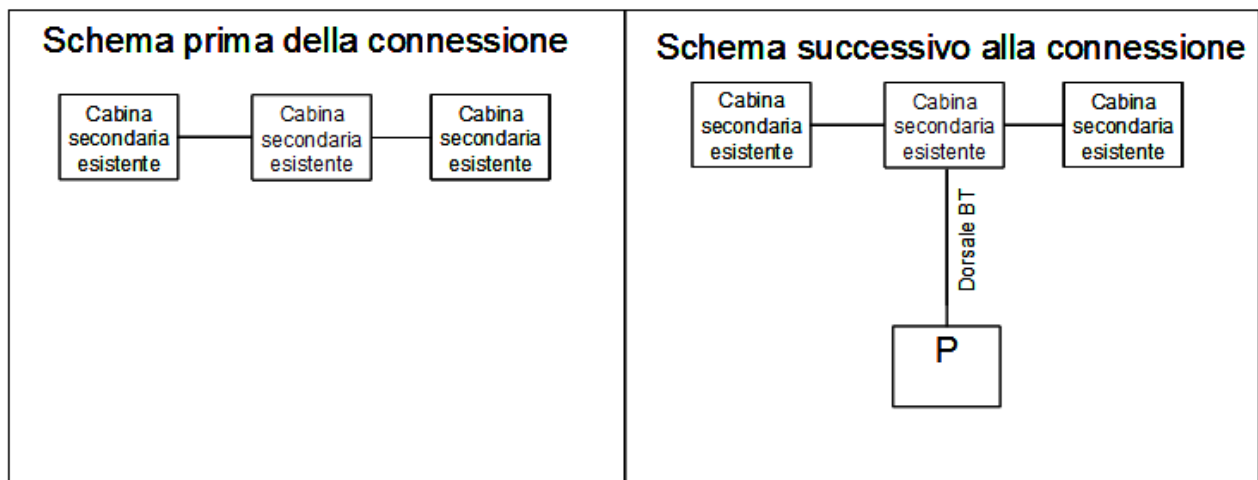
Schema prima della connessione

Cabina secondaria esistente

Cabina secondaria esistente

Cabina secondaria esistente

Schema successivo alla connessione

Cabina secondaria esistente

Cabina secondaria esistente

Cabina secondaria esistente

Dorsale BT

P